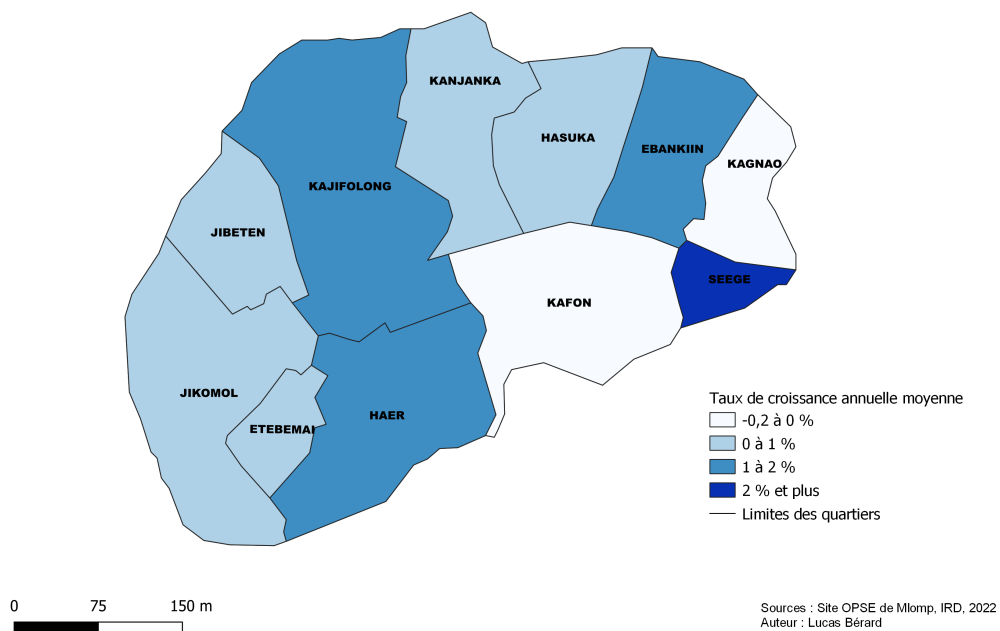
KANJANKA
HASUKA
EBANKIIN
KAGNAO
KAJIFOLONG
JIBETEN
SEEGE
KAFON
JIKOMOL
ETEBEMAI
HAER

Taux de croissance annuelle moyenne
-0,2 à 0 %
0 à 1 %
1 à 2 %
2 % et plus
Limites des quartiers

0 75 150 m

Sources : Site OPSE de Mlomp, IRD, 2022
Auteur : Lucas Bérard